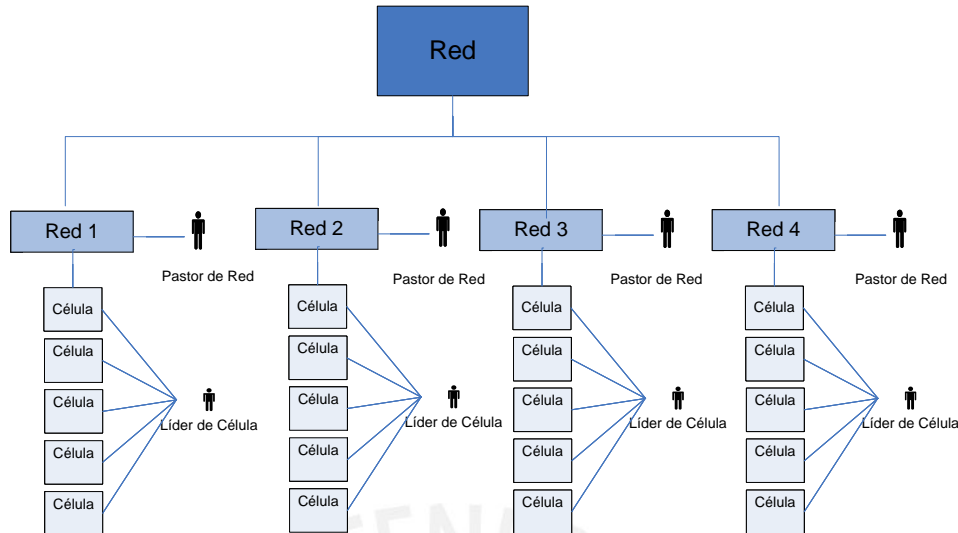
Red

Red 1

Pastor de Red

Célula
Célula
Célula
Célula
Célula

Líder de Célula

Red 2

Pastor de Red

Célula
Célula
Célula
Célula
Célula

Líder de Célula

Red 3

Pastor de Red

Célula
Célula
Célula
Célula
Célula

Líder de Célula

Red 4

Pastor de Red

Célula
Célula
Célula
Célula
Célula

Líder de Célula